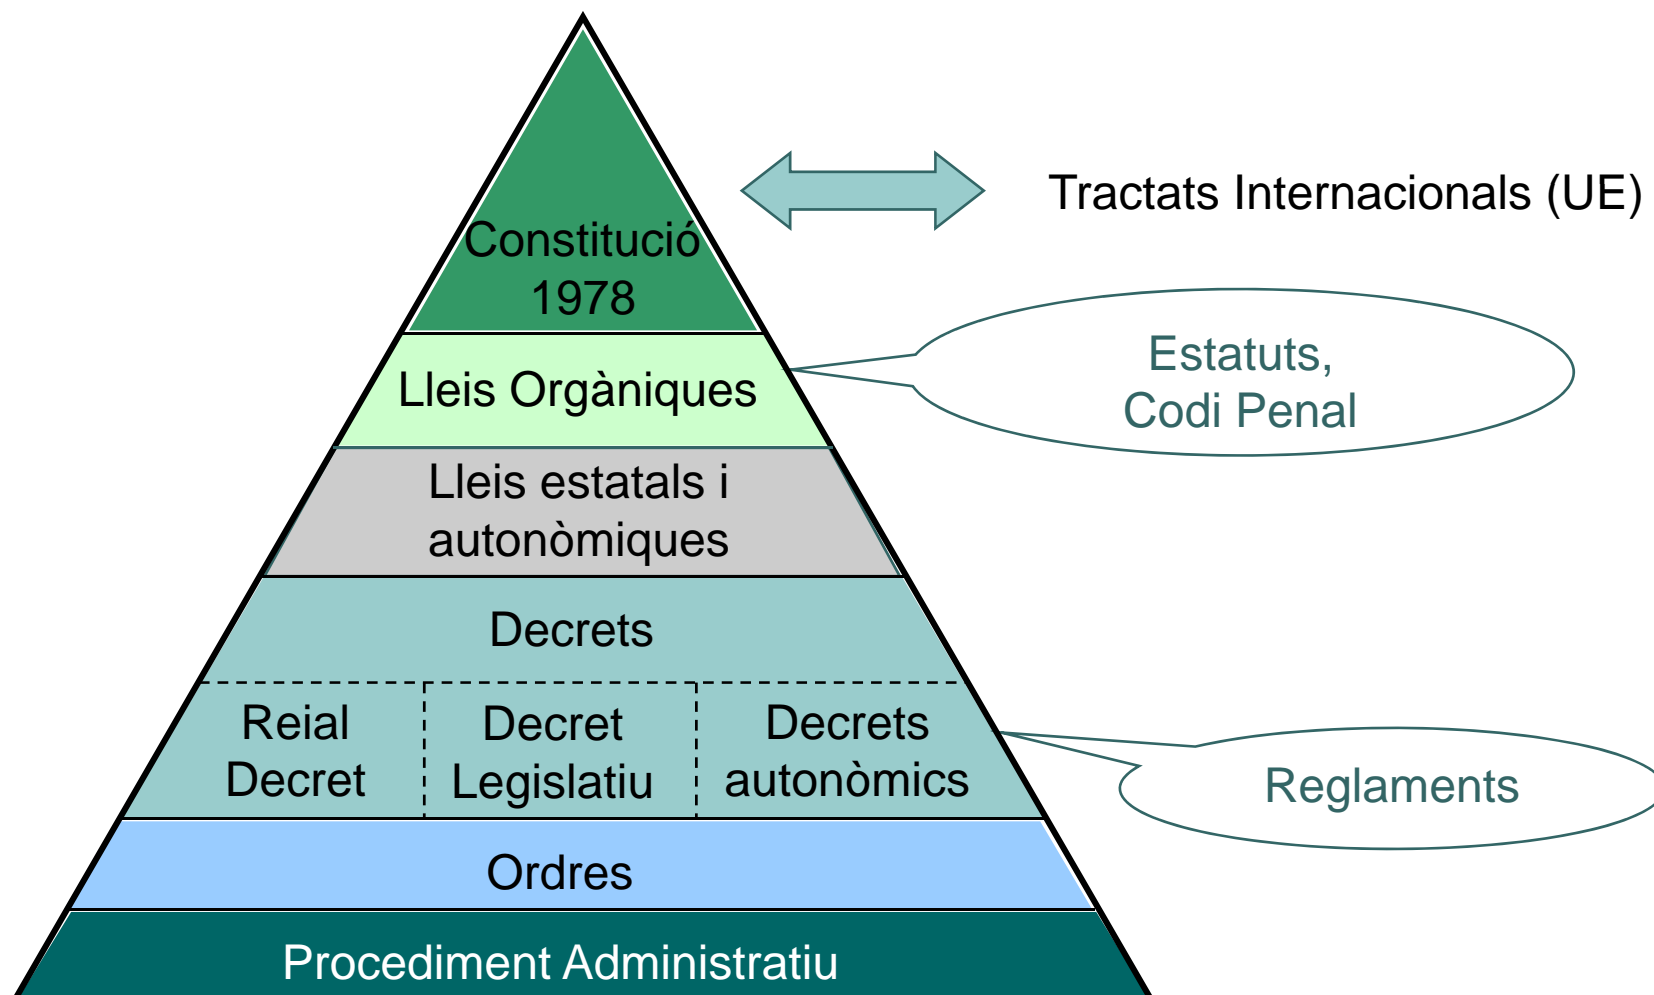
Constitució
1978

Tractats Internacionals (UE)

Lleis Orgàniques

Estatuts,
Codi Penal

Lleis estatals i autonòmiques

Decrets

Reial Decret

Decret Legislatiu

Decrets autonòmics

Reglaments

Ordres

Procediment Administratiu